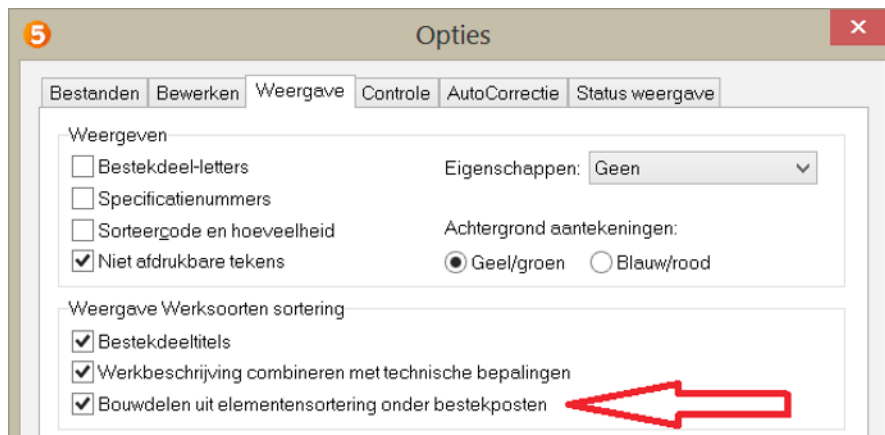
5

Opties

Bestanden | Bewerken | Weergave | Controle | AutoCorrectie | Status weergave

Weergeven

Bestekdeel-letters

Specificatienummers

Sorteercode en hoeveelheid

Niet afdrukbare tekens

Eigenschappen: Geen

Achtergrond aantekeningen:

Geel/groen

Blauw/rood

Weergave Werksoorten sortering

Bestekdeeltitels

Werkbeschrijving combineren met technische bepalingen

Bouwdelen uit elementensortering onder bestekposten